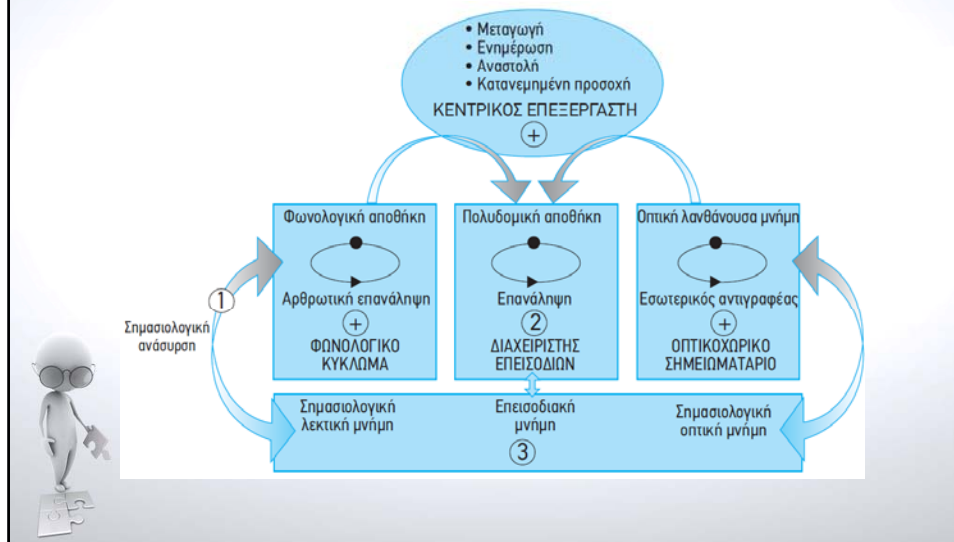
• Μεταγωγή
• Ενημέρωση
• Αναστολή
• Κατανεμημένη προσοχή
ΚΕΝΤΡΙΚΟΣ ΕΠΕΞΕΡΓΑΣΤΗ
+

Φωνολογική αποθήκη
Αρθρωτική επανάληψη
+
ΦΩΝΟΛΟΓΙΚΟ ΚΥΚΛΩΜΑ

Πολυδομική αποθήκη
Επανάληψη
2
ΔΙΑΧΕΙΡΙΣΤΗΣ ΕΠΕΙΣΟΔΙΩΝ

Οπτική λανθάνουσα μνήμη
Εσωτερικός αντιγραφέας
+
ΟΠΤΙΚΟΧΩΡΙΚΟ ΣΗΜΕΙΩΜΑΤΑΡΙΟ

1
Σημασιολογική ανάσυρση

Σημασιολογική λεκτική μνήμη
Επεισοδιακή μνήμη
3
Σημασιολογική οπτική μνήμη